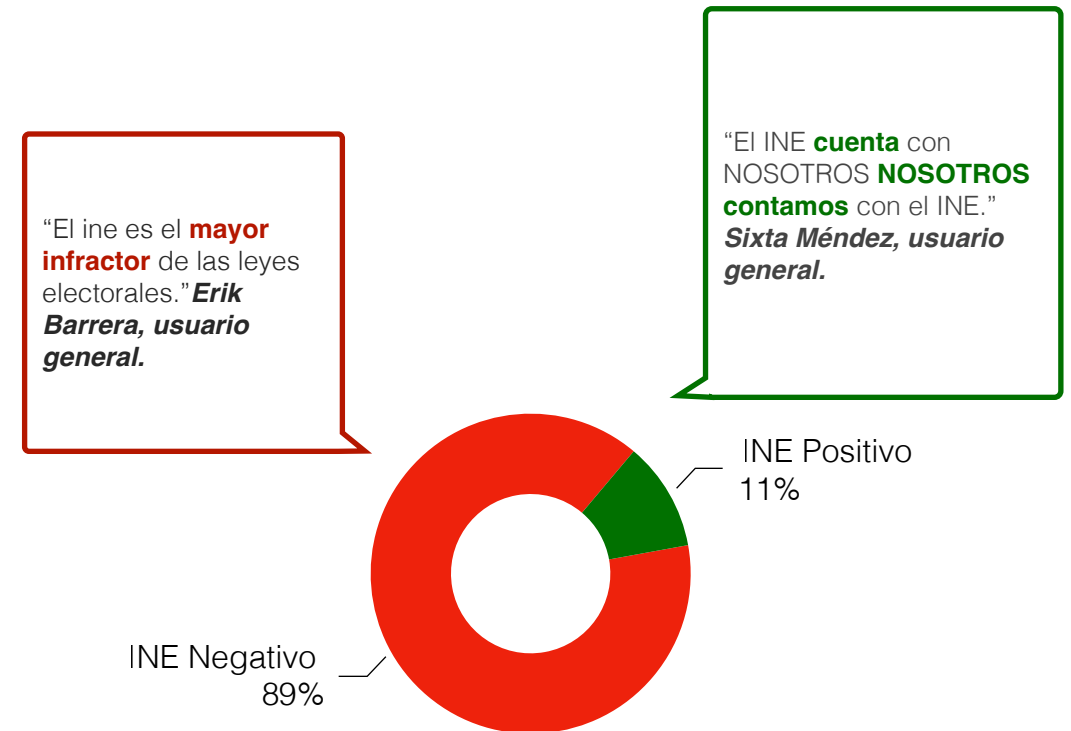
“El INE **cuenta** con NOSOTROS **NOSOTROS contamos** con el INE.” ***Sixta Méndez, usuario general.***

“El ine es el **mayor infractor** de las leyes electorales.” ***Erik Barrera, usuario general.***

INE Positivo
11%

INE Negativo
89%